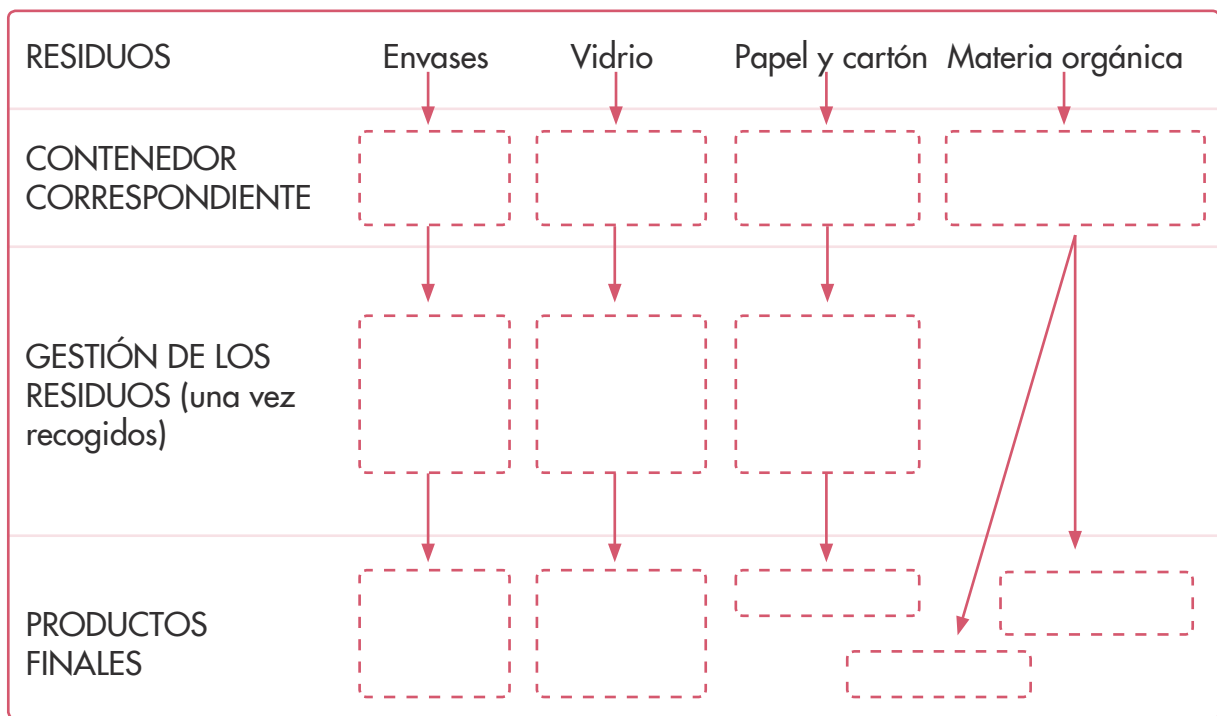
| RESIDUOS | Envases | Vidrio | Papel y cartón | Materia orgánica |
|---|---|---|---|---|
| CONTENEDOR CORRESPONDIENTE | | | | |
| GESTIÓN DE LOS RESIDUOS (una vez recogidos) | | | | |
| PRODUCTOS FINALES | | | | |